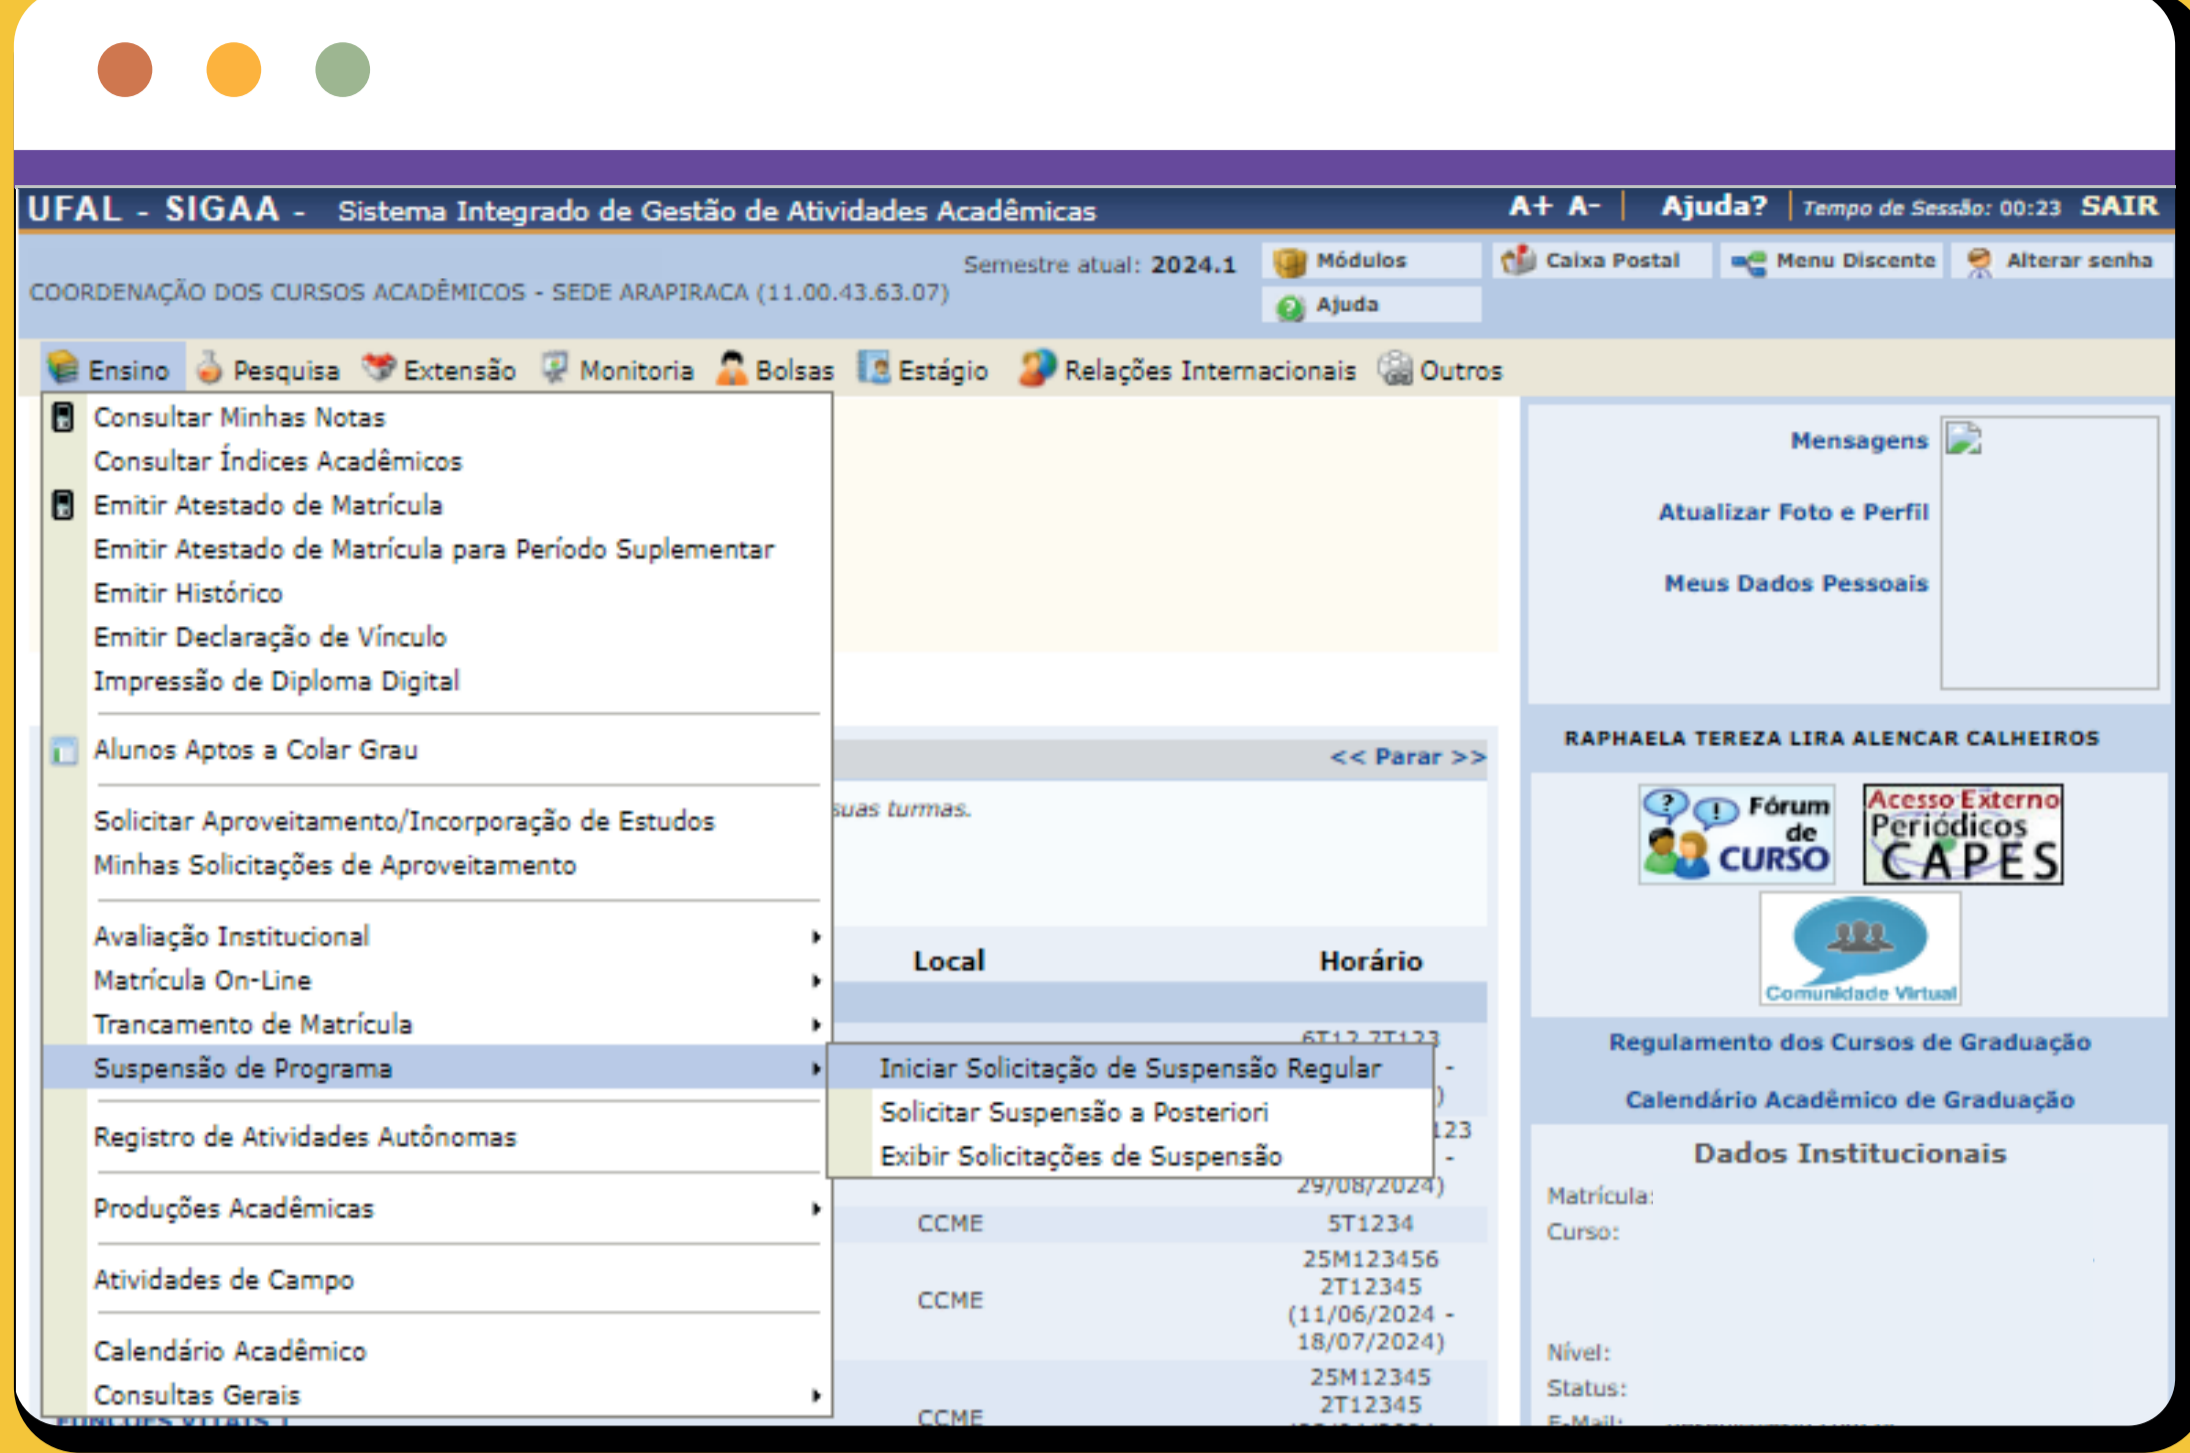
UFAL - SIGAA - Sistema Integrado de Gestão de Atividades Acadêmicas

A+ A- | Ajuda? | Tempo de Sessão: 00:23 SAIR

COORDENAÇÃO DOS CURSOS ACADÊMICOS - SEDE ARAPIRACA (11.00.43.63.07)

Semestre atual: 2024.1

Módulos
Ajuda
Caixa Postal
Menu Discente
Alterar senha

Ensino Pesquisa Extensão Monitoria Bolsas Estágio Relações Internacionais Outros

Consultar Minhas Notas
Consultar Índices Acadêmicos
Emitir Atestado de Matrícula
Emitir Atestado de Matrícula para Período Suplementar
Emitir Histórico
Emitir Declaração de Vínculo
Impressão de Diploma Digital
Alunos Aptos a Colar Grau
Solicitar Aproveitamento/Incorporação de Estudos
Minhas Solicitações de Aproveitamento
Avaliação Institucional
Matrícula On-Line
Trancamento de Matrícula
Suspensão de Programa
Registro de Atividades Autônomas
Produções Acadêmicas
Atividades de Campo
Calendário Acadêmico
Consultas Gerais

Iniciar Solicitação de Suspensão Regular
Solicitar Suspensão a Posteriori
Exibir Solicitações de Suspensão

<< Parar >>

suas turmas.

| Local | Horário |
|---|---|
| | 6T12 7T123 |
| | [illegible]123 - 29/08/2024) |
| CCME | 5T1234 |
| CCME | 25M123456 2T12345 (11/06/2024 - 18/07/2024) |
| CCME | 25M12345 2T12345 |

Mensagens
Atualizar Foto e Perfil
Meus Dados Pessoais

RAPHAELA TEREZA LIRA ALENCAR CALHEIROS

Fórum de CURSO
Acesso Externo Periódicos CAPES
Comunidade Virtual

Regulamento dos Cursos de Graduação
Calendário Acadêmico de Graduação

Dados Institucionais
Matrícula:
Curso:
Nível:
Status:
E-Mail: